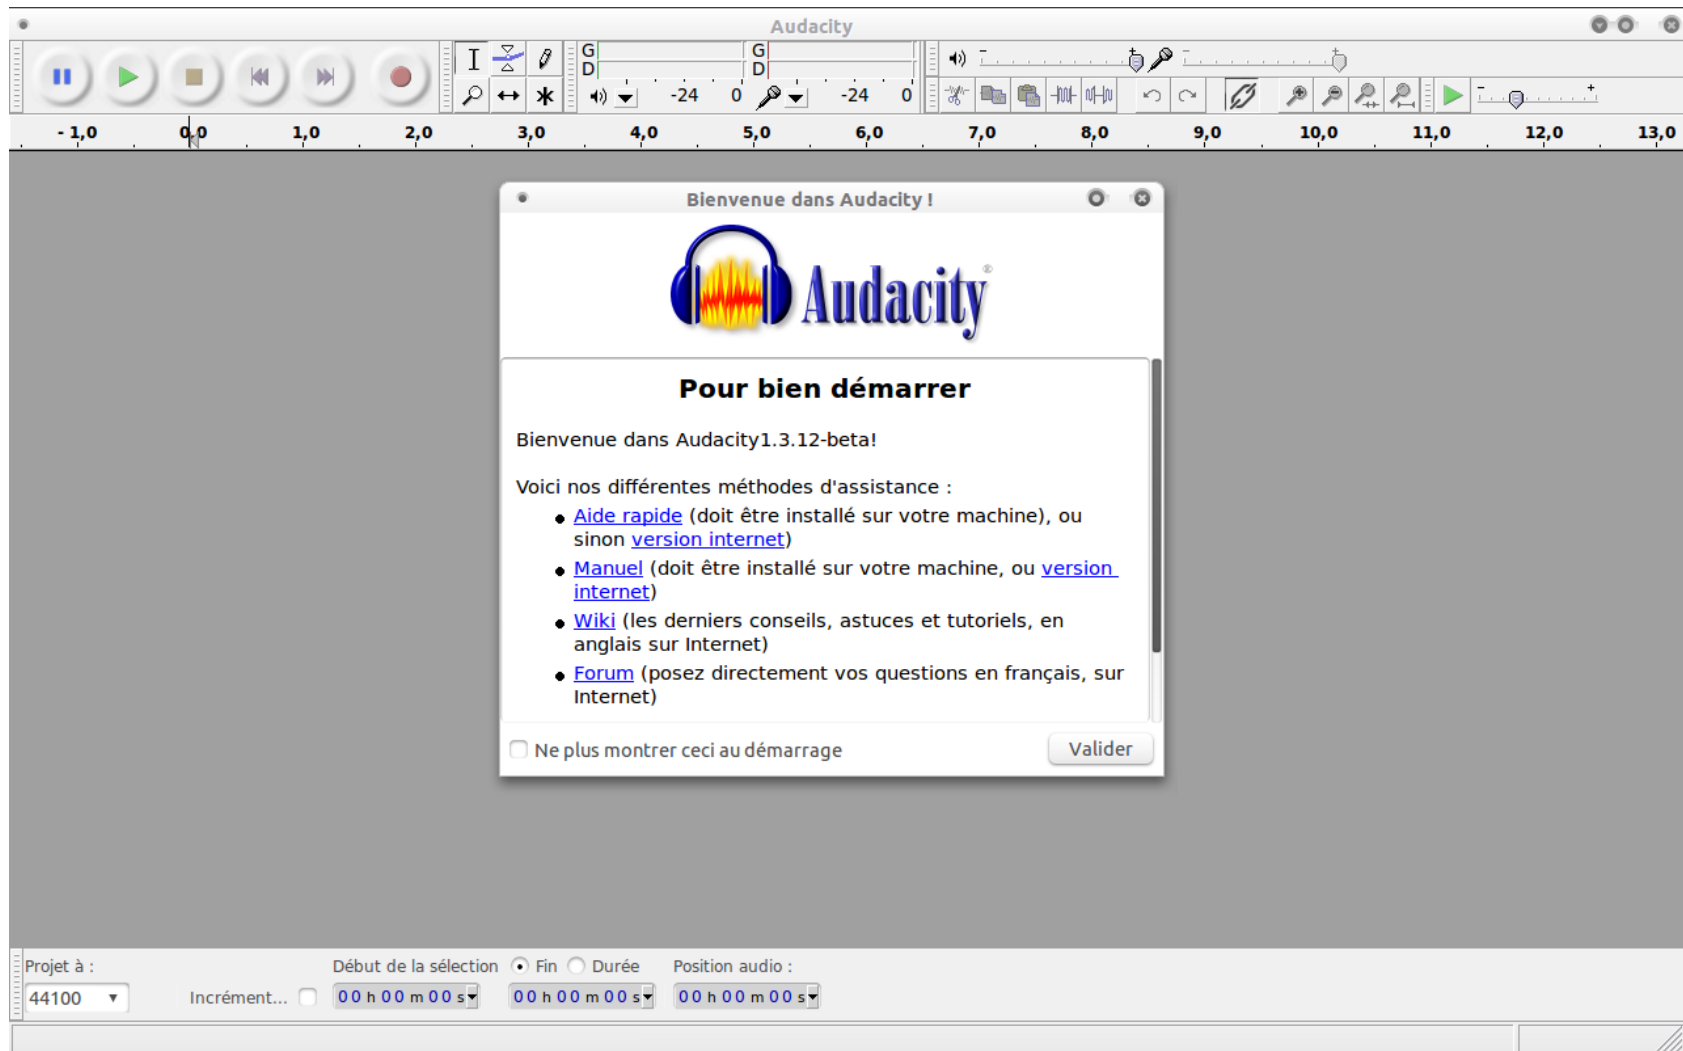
Audacity

G
D
-24 0
G
D
-24 0

- 1,0 0,0 1,0 2,0 3,0 4,0 5,0 6,0 7,0 8,0 9,0 10,0 11,0 12,0 13,0

Bienvenue dans Audacity !

Audacity

Pour bien démarrer

Bienvenue dans Audacity1.3.12-beta!

Voici nos différentes méthodes d'assistance :

- Aide rapide (doit être installé sur votre machine), ou sinon version internet)
- Manuel (doit être installé sur votre machine, ou version internet)
- Wiki (les derniers conseils, astuces et tutoriels, en anglais sur Internet)
- Forum (posez directement vos questions en français, sur Internet)

Ne plus montrer ceci au démarrage

Valider

Projet à :
44100
Incrément...
Début de la sélection
Fin
Durée
Position audio :
00 h 00 m 00 s
00 h 00 m 00 s
00 h 00 m 00 s